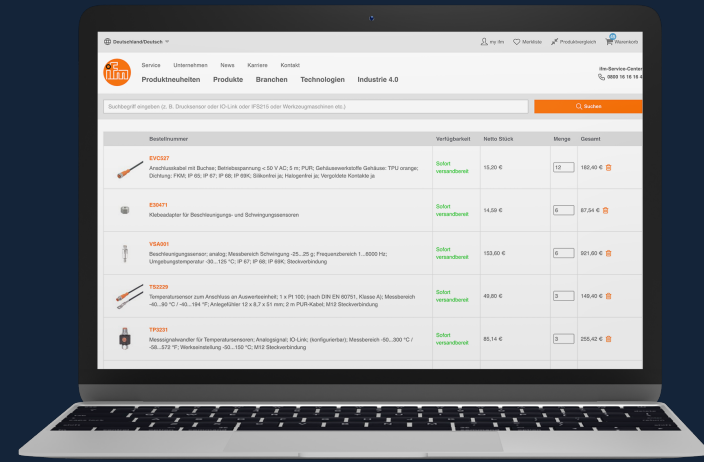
Deutschland/Deutsch

my ifm Merkliste Produktvergleich Warenkorb

Service Unternehmen News Karriere Kontakt

Produktneuheiten Produkte Branchen Technologien Industrie 4.0

ifm-Service-Center
0800 16 16 16 4

Suchbegriff eingeben (z. B. Drucksensor oder IO-Link oder IFS215 oder Werkzeugmaschinen etc.)

Suchen

| | Bestellnummer | Verfügbarkeit | Netto Stück | Menge | Gesamt |
|---|---|---|---|---|---|
| | EVC527 Anschlusskabel mit Buchse; Betriebsspannung < 50 V AC; 5 m; PUR; Gehäusewerkstoffe Gehäuse: TPU orange; Dichtung: FKM; IP 65; IP 67; IP 68; IP 69K; Silikonfrei ja; Halogenfrei ja; Vergoldete Kontakte ja | Sofort versandbereit | 15,20 € | 12 | 182,40 € |
| | E30471 Klebeadapter für Beschleunigungs- und Schwingungssensoren | Sofort versandbereit | 14,59 € | 6 | 87,54 € |
| | VSA001 Beschleunigungssensor; analog; Messbereich Schwingung -25...25 g; Frequenzbereich 1...6000 Hz; Umgebungstemperatur -30...125 °C; IP 67; IP 68; IP 69K; Steckverbindung | Sofort versandbereit | 153,60 € | 6 | 921,60 € |
| | TS2229 Temperatursensor zum Anschluss an Auswerteeinheit; 1 x Pt 100; (nach DIN EN 60751, Klasse A); Messbereich -40...90 °C / -40...194 °F; Anlegefühler 12 x 8,7 x 51 mm; 2 m PUR-Kabel; M12 Steckverbindung | Sofort versandbereit | 49,80 € | 3 | 149,40 € |
| | TP3231 Messsignalwandler für Temperatursensoren; Analogsignal; IO-Link; (konfigurierbar); Messbereich -50...300 °C / -58...572 °F; Werkseinstellung -50...150 °C; M12 Steckverbindung | Sofort versandbereit | 85,14 € | 3 | 255,42 € |